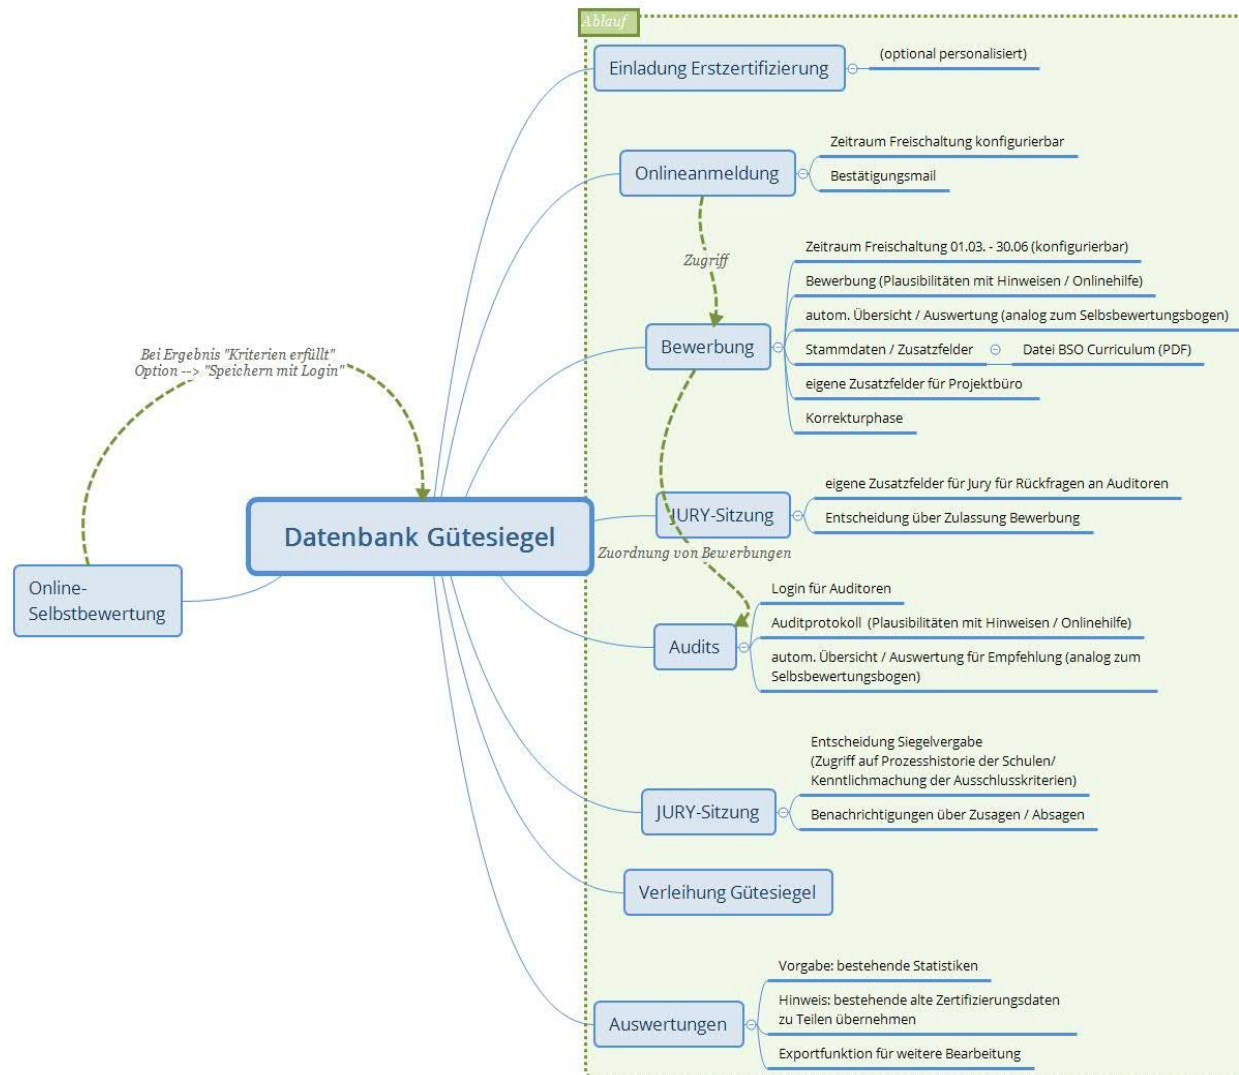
Ablauf

Einladung Erstzertifizierung
(optional personalisiert)

Onlineanmeldung
Zeitraum Freischaltung konfigurierbar
Bestätigungsmail

Zugriff

Bewerbung
Zeitraum Freischaltung 01.03. - 30.06 (konfigurierbar)
Bewerbung (Plausibilitäten mit Hinweisen / Onlinehilfe)
autom. Übersicht / Auswertung (analog zum Selbsbewertungsbogen)
Stammdaten / Zusatzfelder
Datei BSO Curriculum (PDF)
eigene Zusatzfelder für Projektbüro
Korrekturphase

Bei Ergebnis "Kriterien erfüllt"
Option --> "Speichern mit Login"

Datenbank Gütesiegel

Online-Selbstbewertung

JURY-Sitzung
eigene Zusatzfelder für Jury für Rückfragen an Auditoren
Entscheidung über Zulassung Bewerbung

Zuordnung von Bewerbungen

Audits
Login für Auditoren
Auditprotokoll (Plausibilitäten mit Hinweisen / Onlinehilfe)
autom. Übersicht / Auswertung für Empfehlung (analog zum Selbsbewertungsbogen)

JURY-Sitzung
Entscheidung Siegelvergabe (Zugriff auf Prozesshistorie der Schulen/ Kenntlichmachung der Ausschlusskriterien)
Benachrichtigungen über Zusagen / Absagen

Verleihung Gütesiegel

Auswertungen
Vorgabe: bestehende Statistiken
Hinweis: bestehende alte Zertifizierungsdaten zu Teilen übernehmen
Exportfunktion für weitere Bearbeitung